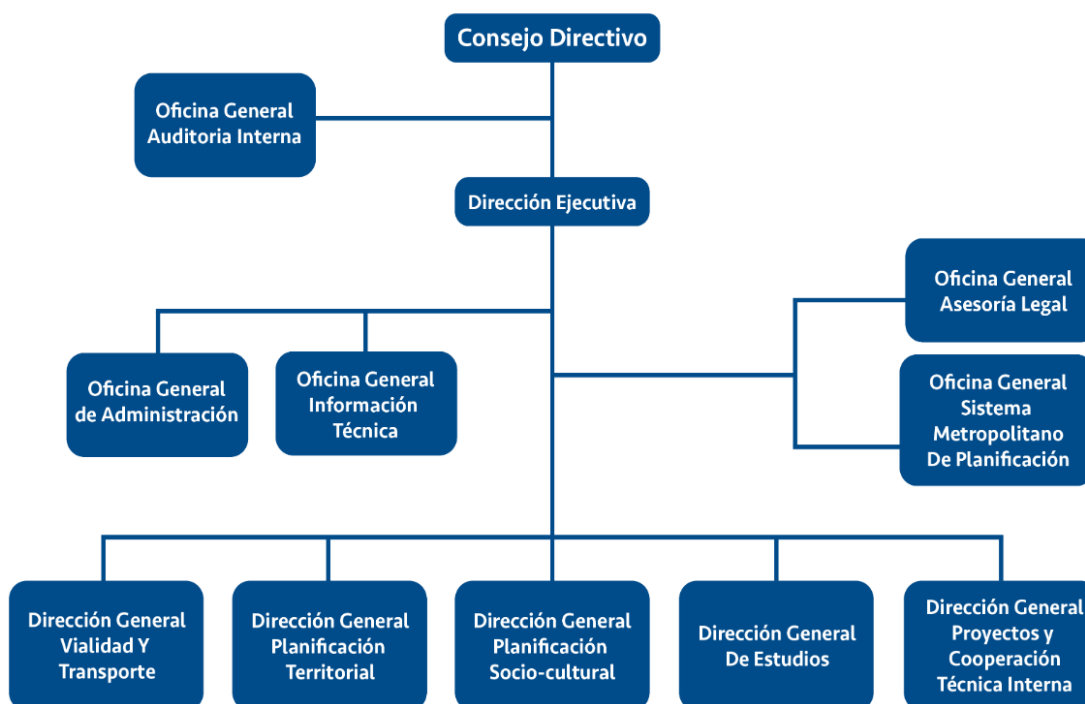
Consejo Directivo

Oficina General Auditoria Interna

Dirección Ejecutiva

Oficina General Asesoría Legal

Oficina General de Administración

Oficina General Información Técnica

Oficina General Sistema Metropolitano De Planificación

Dirección General Vialidad Y Transporte

Dirección General Planificación Territorial

Dirección General Planificación Socio-cultural

Dirección General De Estudios

Dirección General Proyectos y Cooperación Técnica Interna